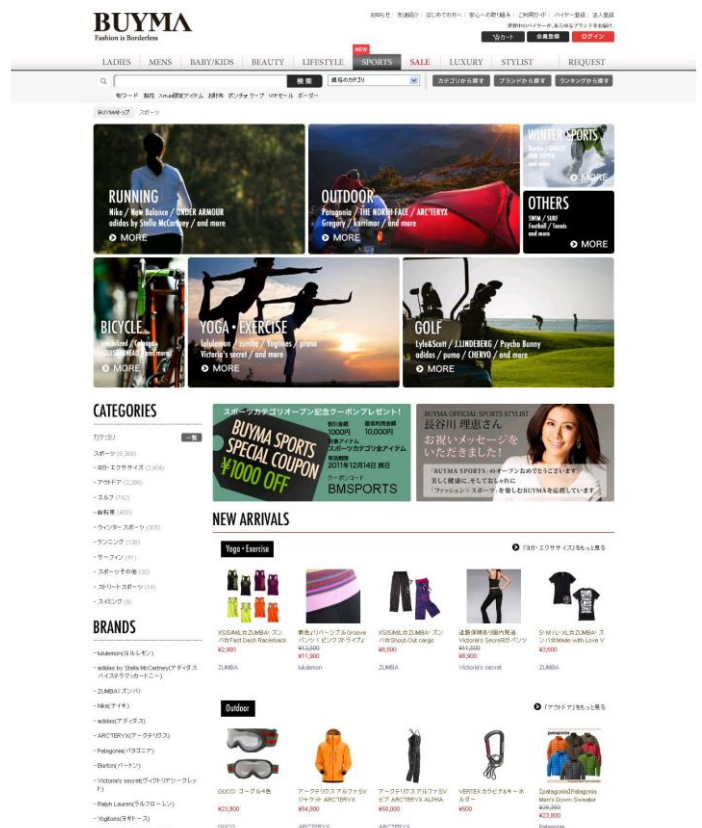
BUYMA
Fashion is Borderless

お問合せ | 英語版 | はじめての方へ | 安心への取り組み | ご利用ガイド | バイヤー登録 | 法人登録

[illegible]

カート 会員登録 ログイン

LADIES | MENS | BABY/KIDS | BEAUTY | LIFESTYLE | NEW SPORTS | SALE | LUXURY | STYLIST | REQUEST

検索 | 全てのカテゴリ | カテゴリから探す | ブランドから探す | ランキングから探す

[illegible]

BUYMAトップ > スポーツ

RUNNING
Nike / New Balance / UNDER ARMOUR adidas by Stella McCartney / and more
MORE

OUTDOOR
Patagonia / THE NORTH FACE / ARC'TERYX Gregory / karrimor / and more
MORE

WINTER SPORTS
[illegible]
MORE

OTHERS
SWIM / SURF Football / tennis and more
MORE

BICYCLE
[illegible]
MORE

YOGA・EXERCISE
lululemon / zumba / Yogitoes / prana Victoria's secret / and more
MORE

GOLF
Lyle&Scott / J.LINDEBERG / Psycho Bunny adidas / puma / CHERVO / and more
MORE

CATEGORIES
カテゴリ 一覧
スポーツ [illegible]
・ヨガ・エクササイズ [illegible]
・アウトドア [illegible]
・ゴルフ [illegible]
・自転車 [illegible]
・ウィンタースポーツ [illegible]
・ランニング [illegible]
・サーフィン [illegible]
・スポーツその他 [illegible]
・ストリートスポーツ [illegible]
・スイミング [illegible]

BRANDS
・lululemon(ルルレモン)
・adidas by Stella McCartney(アディダス バイステラマッカートニー)
・ZUMBA(ズンバ)
・Nike(ナイキ)
・adidas(アディダス)
・ARCTERYX(アークテリクス)
・Patagonia(パタゴニア)
・Burton(バートン)
・Victoria's secret(ヴィクトリアシークレット)
・Ralph Lauren(ラルフローレン)
・Yogitoes(ヨギトース)

スポーツカテゴリオープン記念クーポンプレゼント!
BUYMA SPORTS SPECIAL COUPON ¥1000 OFF
割引金額 1000円 最低利用金額 10,000円
対象アイテム スポーツカテゴリアイテム
有効期限 2011年12月14日 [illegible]
クーポンコード BMSPORTS

BUYMA OFFICIAL SPORTS STYLIST
長谷川 理恵さん
お祝いメッセージをいただきました!
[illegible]

NEW ARRIVALS

Yoga・Exercise
「ヨガ・エクササイズ」をもっと見る

XS/S/M/L ZUMBA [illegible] ¥2,900 ZUMBA
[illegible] ¥13,000 ¥11,300 lululemon
XS/S/M/L ZUMBA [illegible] ¥6,500 ZUMBA
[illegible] ¥11,000 ¥9,000 Victoria's secret
S/M/L/XL ZUMBA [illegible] ¥3,600 ZUMBA

Outdoor
「アウトドア」をもっと見る

GUCCI ゴーグル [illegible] ¥23,800 GUCCI
アークテリクス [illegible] ARCTERYX ¥64,000 ARCTERYX
アークテリクス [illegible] ARCTERYX ALPHA ¥50,000 ARCTERYX
VERTEX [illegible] ¥600
[patagonia] Patagonia Men's Down Sweater ¥28,000 ¥23,800 Patagonia